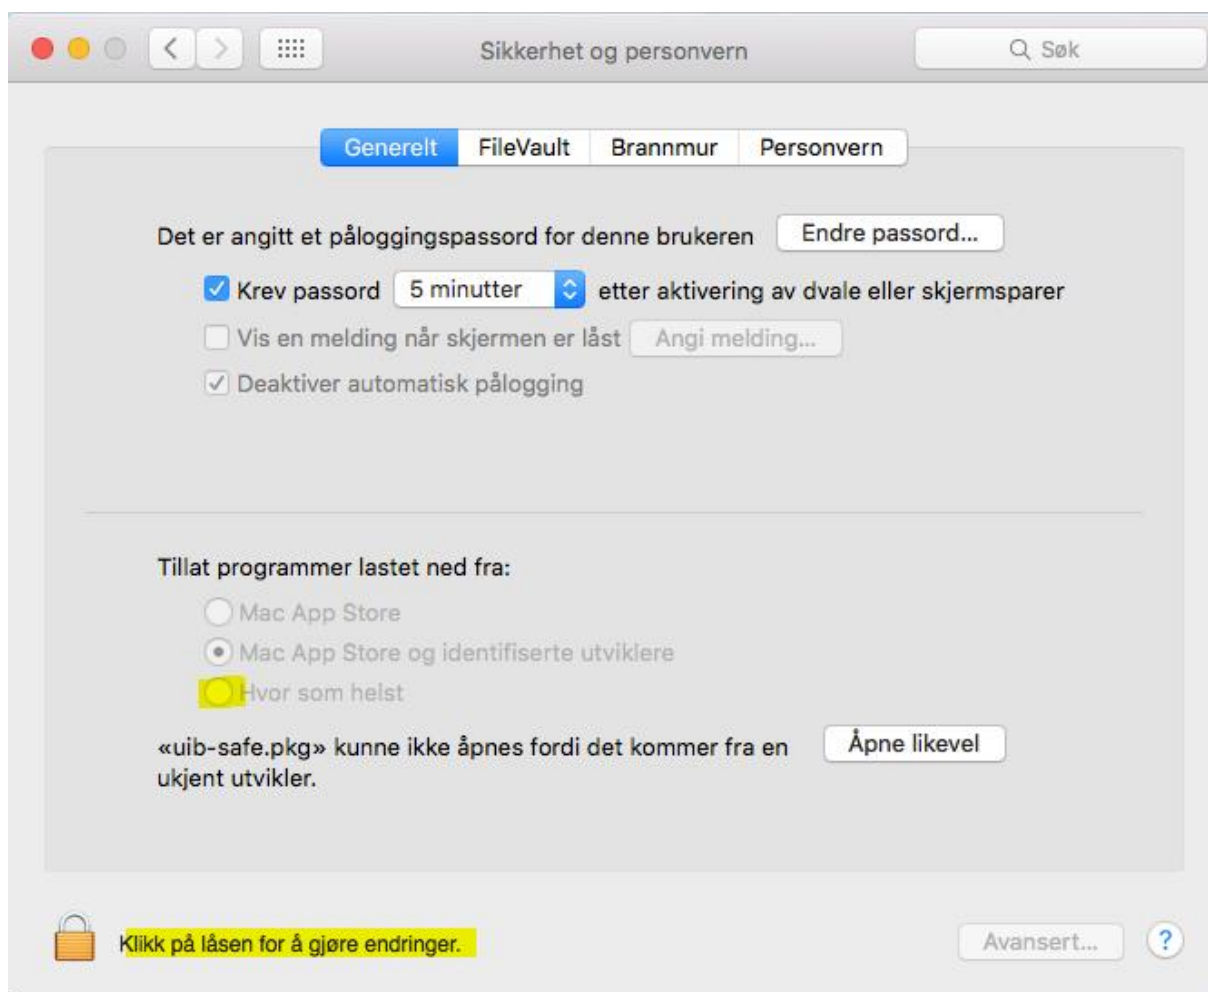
Sikkerhet og personvern

Søk

Generelt FileVault Brannmur Personvern

Det er angitt et påloggingspassord for denne brukeren Endre passord...

Krev passord 5 minutter etter aktivering av dvale eller skjermsparer

Vis en melding når skjermen er låst Angi melding...

Deaktiver automatisk pålogging

Tillat programmer lastet ned fra:

Mac App Store

Mac App Store og identifiserte utviklere

Hvor som helst

«uib-safe.pkg» kunne ikke åpnes fordi det kommer fra en ukjent utvikler. Åpne likevel

Klikk på låsen for å gjøre endringer.

Avansert...

?